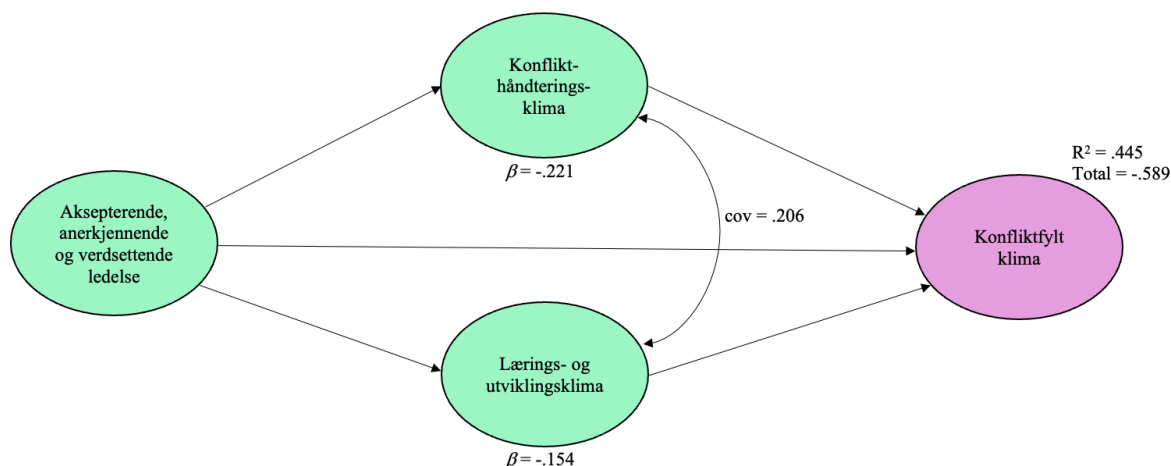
Konflikthåndteringsklima

$\beta$ = -.221

Aksepterende, anerkjennende og verdsettende ledelse

cov = .206

R$^2$ = .445
Total = -.589

Konfliktfylt klima

Lærings- og utviklingsklima

$\beta$ = -.154